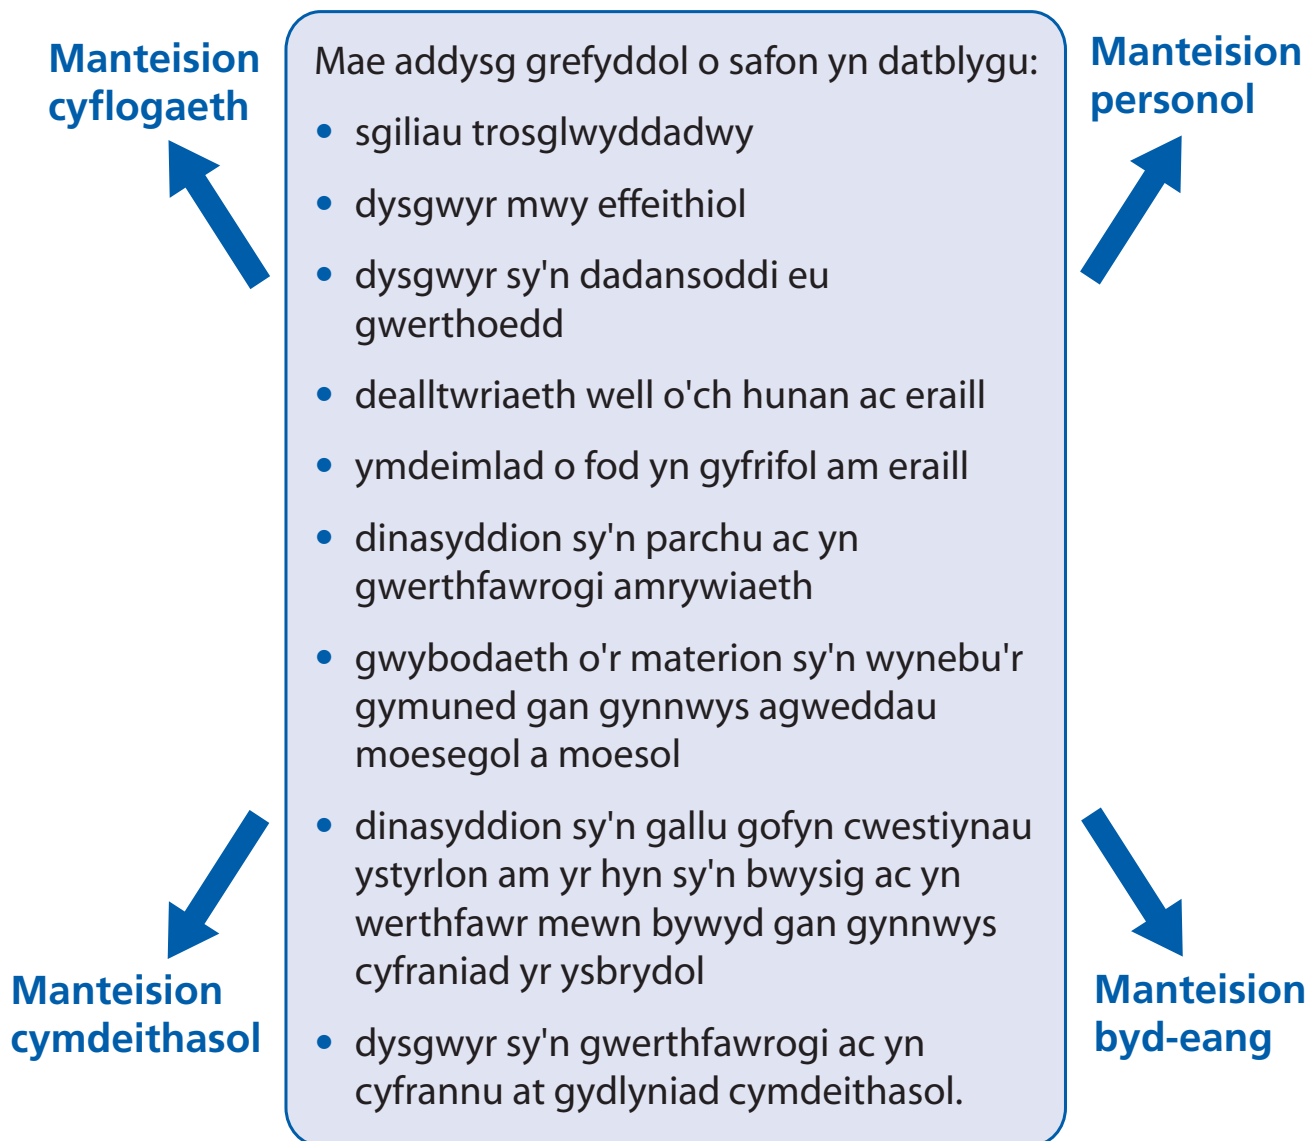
Manteision cyflogaeth

Mae addysg grefyddol o safon yn datblygu:

- sgiliau trosglwyddadwy
- dysgwyr mwy effeithiol
- dysgwyr sy'n dadansoddi eu gwerthoedd
- dealltwriaeth well o'ch hunan ac eraill
- ymdeimlad o fod yn gyfrifol am eraill
- dinasyddion sy'n parchu ac yn gwerthfawrogi amrywiaeth
- gwybodaeth o'r materion sy'n wynebu'r gymuned gan gynnwys agweddau moesegol a moesol
- dinasyddion sy'n gallu gofyn cwestiynau ystyrlon am yr hyn sy'n bwysig ac yn werthfawr mewn bywyd gan gynnwys cyfraniad yr ysbrydol
- dysgwyr sy'n gwerthfawrogi ac yn cyfrannu at gydlyniad cymdeithasol.

Manteision personol

Manteision cymdeithasol

Manteision byd-eang